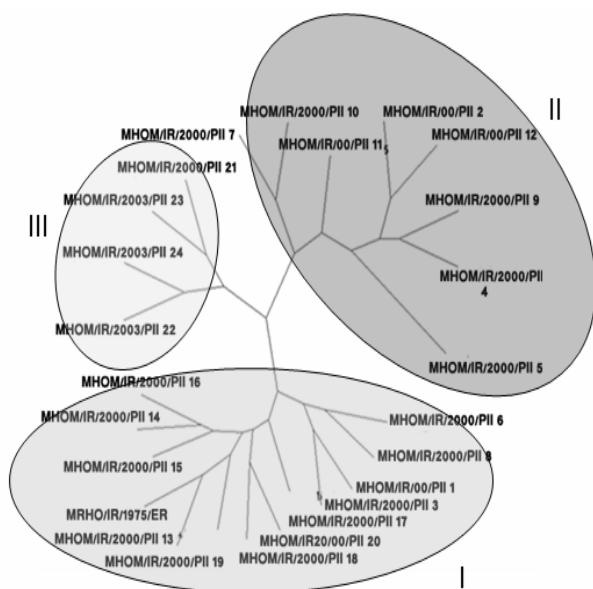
II

MHOM/IR/2000/PII 10

MHOM/IR/00/PII 2

MHOM/IR/2000/PII 7

MHOM/IR/00/PII 11

MHOM/IR/00/PII 12

MHOM/IR/2000/PII 21

MHOM/IR/2003/PII 23

MHOM/IR/2000/PII 9

III

MHOM/IR/2003/PII 24

MHOM/IR/2000/PII 4

MHOM/IR/2003/PII 22

MHOM/IR/2000/PII 5

MHOM/IR/2000/PII 16

MHOM/IR/2000/PII 14

MHOM/IR/2000/PII 6

MHOM/IR/2000/PII 8

MHOM/IR/2000/PII 15

MHOM/IR/00/PII 1

MHOM/IR/2000/PII 3

MRHO/IR/1975/ER

MHOM/IR/2000/PII 17

MHOM/IR/2000/PII 13

MHOM/IR20/00/PII 20

MHOM/IR/2000/PII 19

MHOM/IR/2000/PII 18

I